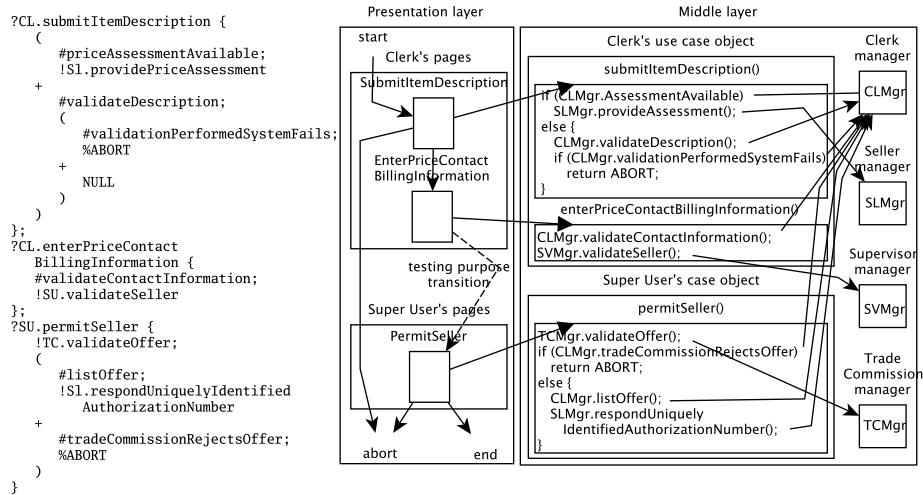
?CL.submitItemDescription {
(
#priceAssessmentAvailable;
!Sl.providePriceAssessment
+
#validateDescription;
(
#validationPerformedSystemFails;
%ABORT
+
NULL
)
)
};
?CL.enterPriceContact
BillingInformation {
#validateContactInformation;
!SU.validateSeller
};
?SU.permitSeller {
!TC.validateOffer;
(
#listOffer;
!Sl.respondUniquelyIdentified
AuthorizationNumber
+
#tradeCommissionRejectsOffer;
%ABORT
)
}

Presentation layer

start

Clerk's pages

SubmitItemDescription

EnterPriceContact
BillingInformation

testing purpose
transition

Super User's pages

PermitSeller

abort

end

Middle layer

Clerk's use case object

submitItemDescription()

if (CLMgr.AssessmentAvailable)
SLMgr.provideAssessment();
else {
CLMgr.validateDescription();
if (CLMgr.validationPerformedSystemFails)
return ABORT;
}

enterPriceContactBillingInformation()

CLMgr.validateContactInformation();
SVMgr.validateSeller();

Super User's case object

permitSeller()

TCMgr.validateOffer();
if (CLMgr.tradeCommissionRejectsOffer)
return ABORT;
else {
CLMgr.listOffer();
SLMgr.respondUniquely
IdentifiedAuthorizationNumber();
}

Clerk
manager

CLMgr

Seller
manager

SLMgr

Supervisor
manager

SVMgr

Trade
Commission
manager

TCMgr